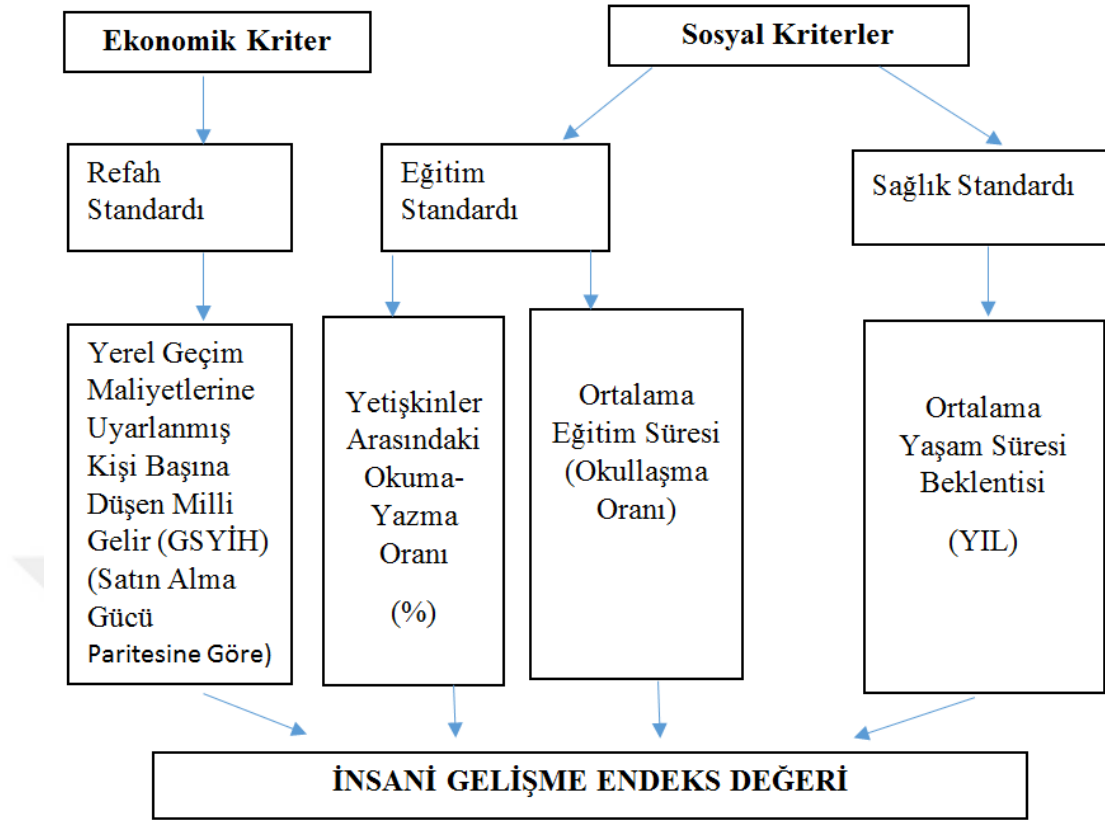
Ekonomik Kriter

Sosyal Kriterler

Refah Standardı

Eğitim Standardı

Sağlık Standardı

Yerel Geçim Maliyetlerine Uyarlanmış Kişi Başına Düşen Milli Gelir (GSYİH) (Satın Alma Gücü Paritesine Göre)

Yetişkinler Arasındaki Okuma-Yazma Oranı

(%)

Ortalama Eğitim Süresi (Okullaşma Oranı)

Ortalama Yaşam Süresi Beklentisi

(YIL)

İNSANİ GELİŞME ENDEKS DEĞERİ